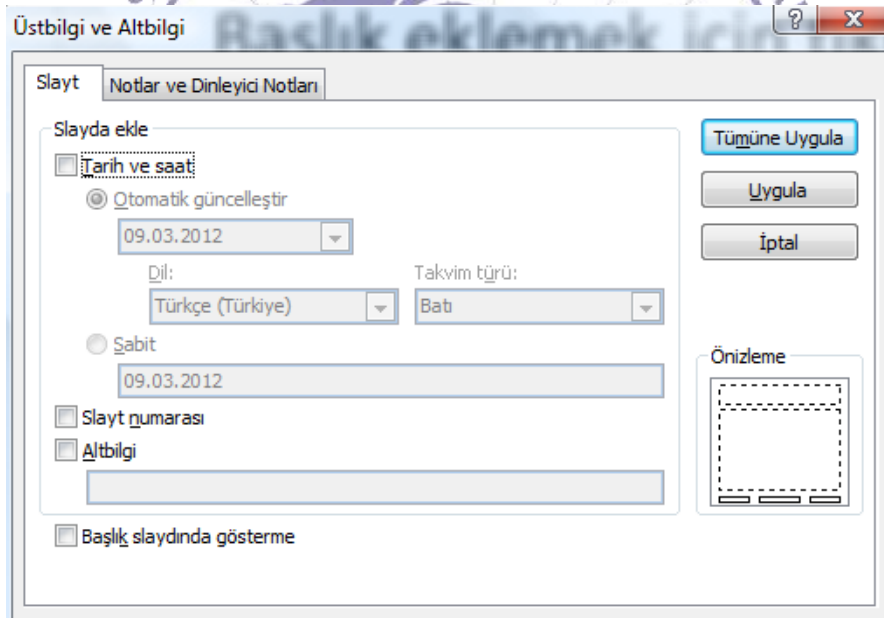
Üstbilgi ve Altbilgi Başlık eklemek için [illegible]

?
X

Slayt
Notlar ve Dinleyici Notları

Slayda ekle

Tarih ve saat

Otomatik güncelleştir

09.03.2012

Dil:
Türkçe (Türkiye)

Takvim türü:
Batı

Sabit

09.03.2012

Slayt numarası

Altbilgi

Başlık slaydında gösterme

Tümüne Uygula

Uygula

İptal

Önizleme